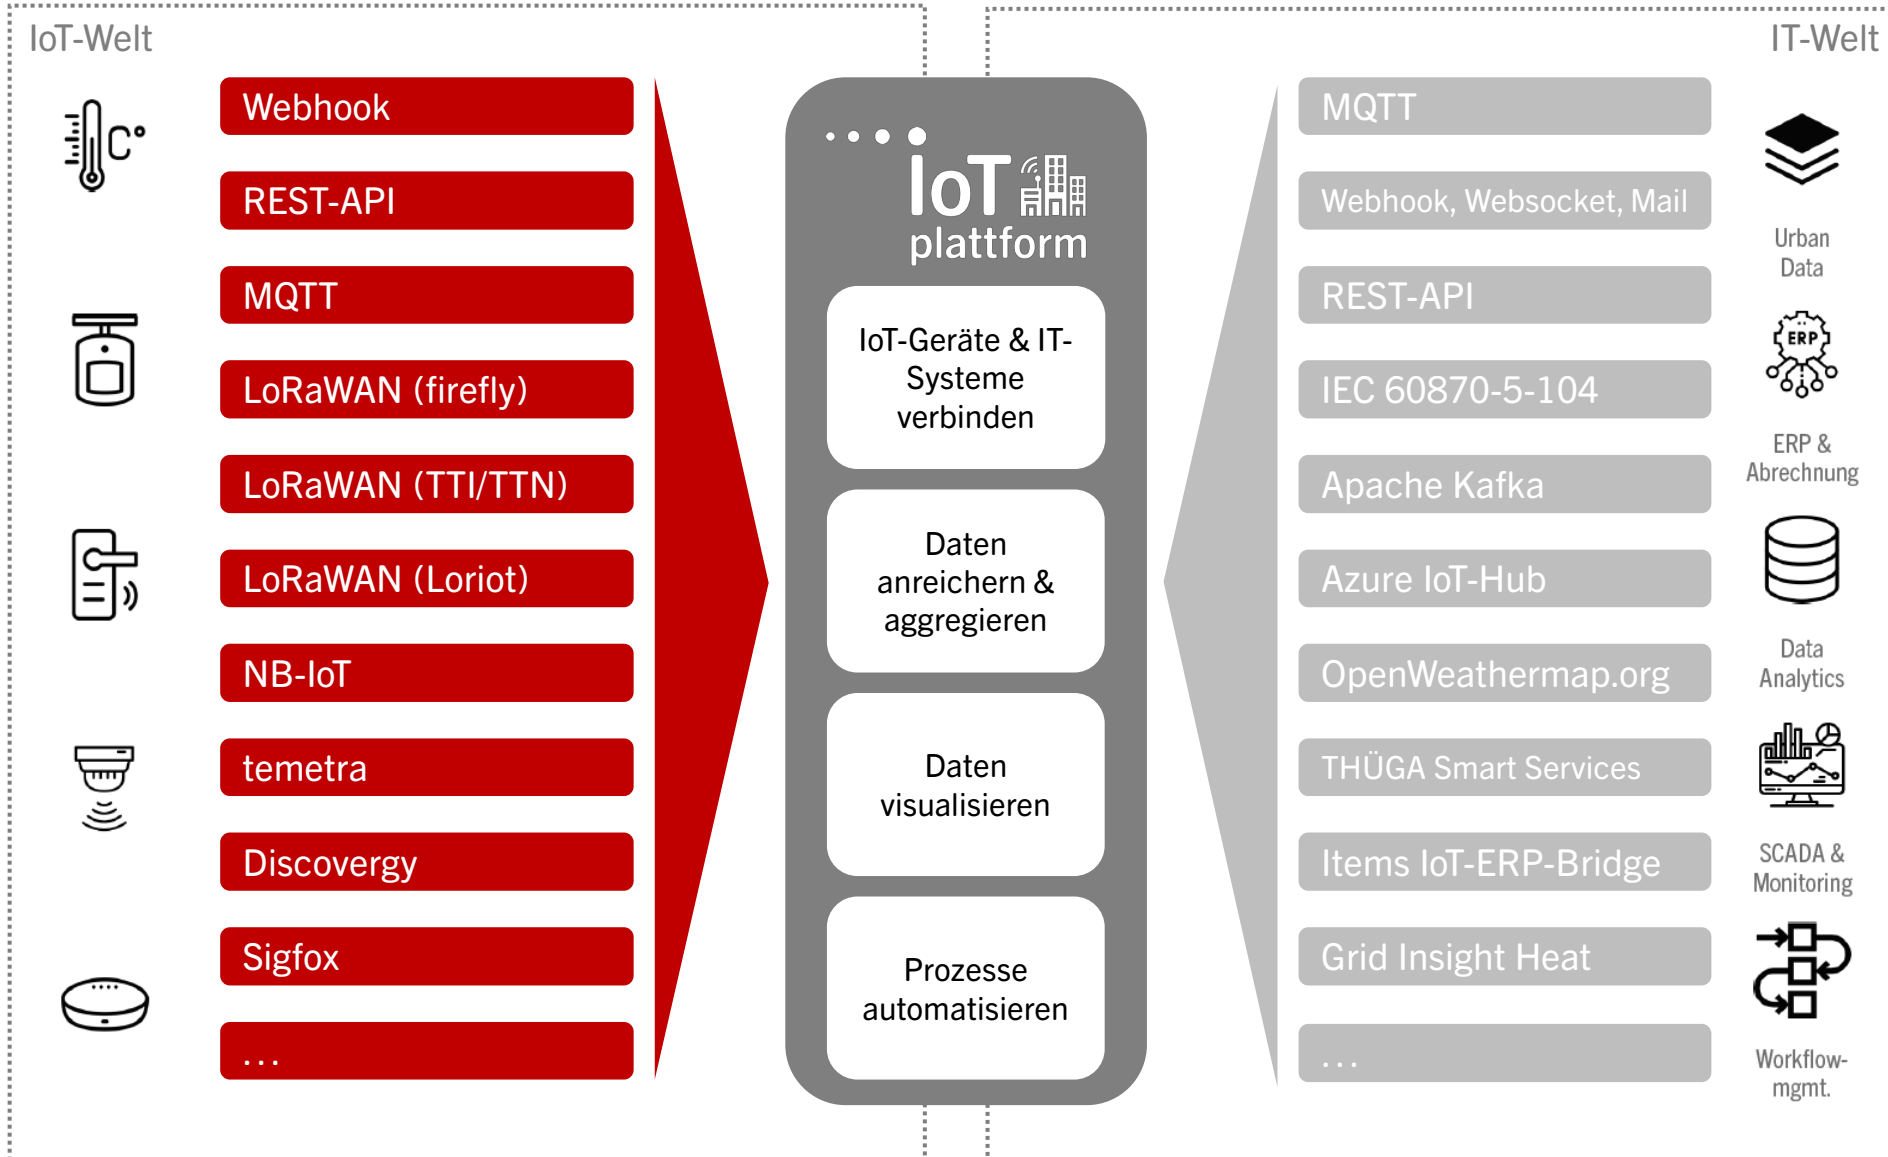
IoT-Welt

Webhook

REST-API

MQTT

LoRaWAN (firefly)

LoRaWAN (TTI/TTN)

LoRaWAN (Loriot)

NB-IoT

temetra

Discovergy

Sigfox

...

IoT plattform

IoT-Geräte & IT-Systeme verbinden

Daten anreichern & aggregieren

Daten visualisieren

Prozesse automatisieren

IT-Welt

MQTT

Webhook, Websocket, Mail

REST-API

IEC 60870-5-104

Apache Kafka

Azure IoT-Hub

OpenWeathermap.org

THÜGA Smart Services

Items IoT-ERP-Bridge

Grid Insight Heat

...

Urban Data

ERP

ERP & Abrechnung

Data Analytics

SCADA & Monitoring

Workflow-mgmt.